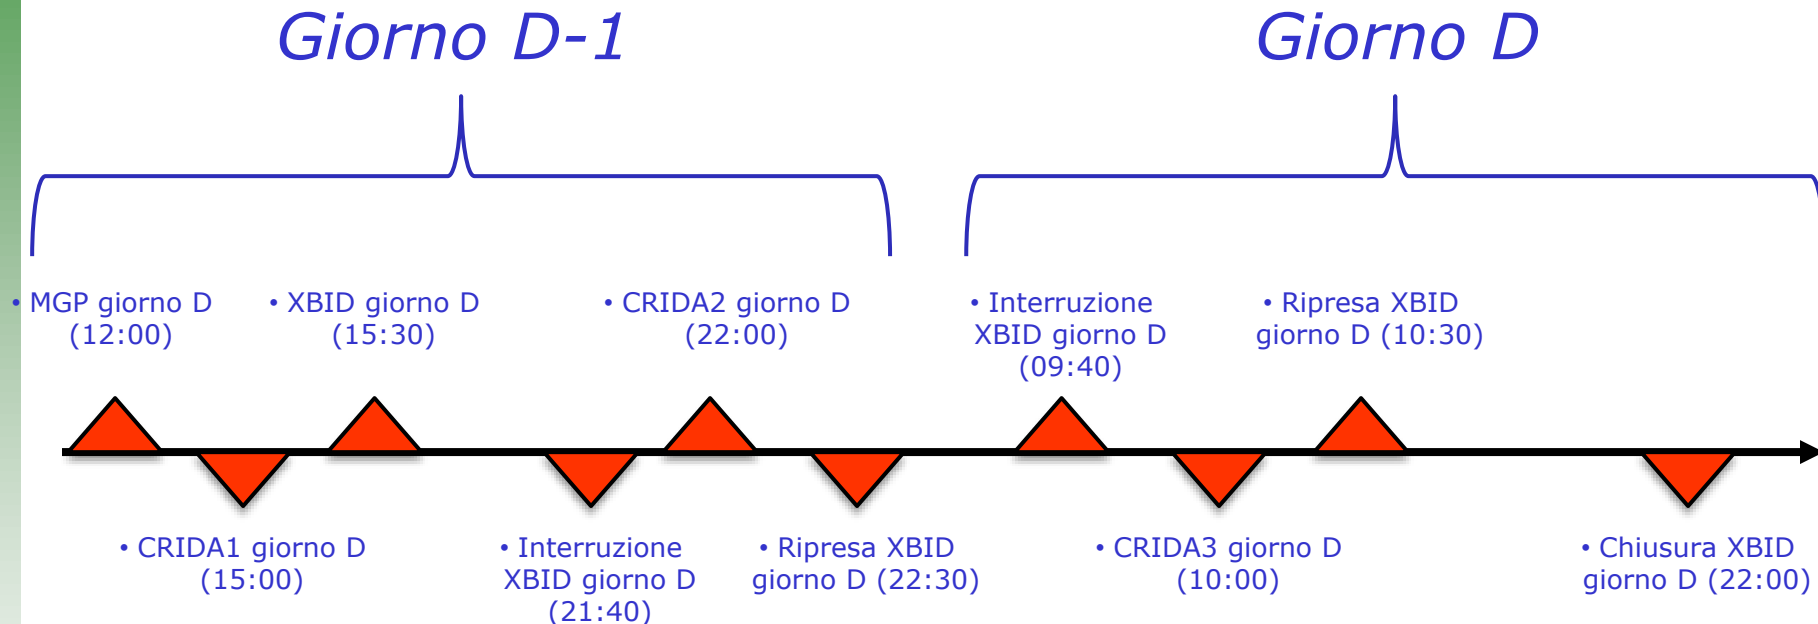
Giorno D-1

Giorno D

• MGP giorno D (12:00)

• XBID giorno D (15:30)

• CRIDA2 giorno D (22:00)

• Interruzione XBID giorno D (09:40)

• Ripresa XBID giorno D (10:30)

• CRIDA1 giorno D (15:00)

• Interruzione XBID giorno D (21:40)

• Ripresa XBID giorno D (22:30)

• CRIDA3 giorno D (10:00)

• Chiusura XBID giorno D (22:00)